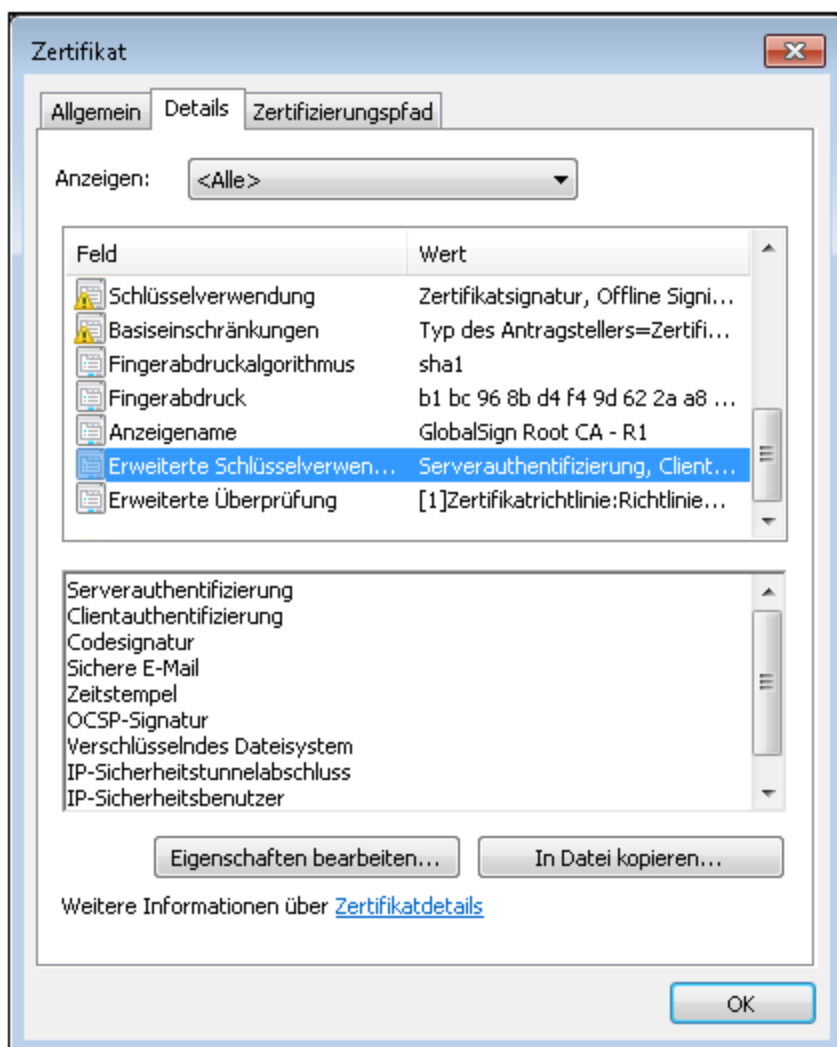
Zertifikat

Allgemein | Details | Zertifizierungspfad

Anzeigen: <Alle>

| Feld | Wert |
|---|---|
| Schlüsselverwendung | Zertifikatsignatur, Offline Signi… |
| Basiseinschränkungen | Typ des Antragstellers=Zertifi… |
| Fingerabdruckalgorithmus | sha1 |
| Fingerabdruck | b1 bc 96 8b d4 f4 9d 62 2a a8 … |
| Anzeigename | GlobalSign Root CA - R1 |
| Erweiterte Schlüsselverwen… | Serverauthentifizierung, Client… |
| Erweiterte Überprüfung | [1]Zertifikatrichtlinie:Richtlinie… |

Serverauthentifizierung
Clientauthentifizierung
Codesignatur
Sichere E-Mail
Zeitstempel
OCSP-Signatur
Verschlüsselndes Dateisystem
IP-Sicherheitstunnelabschluss
IP-Sicherheitsbenutzer

Eigenschaften bearbeiten… | In Datei kopieren…

Weitere Informationen über Zertifikatdetails

OK